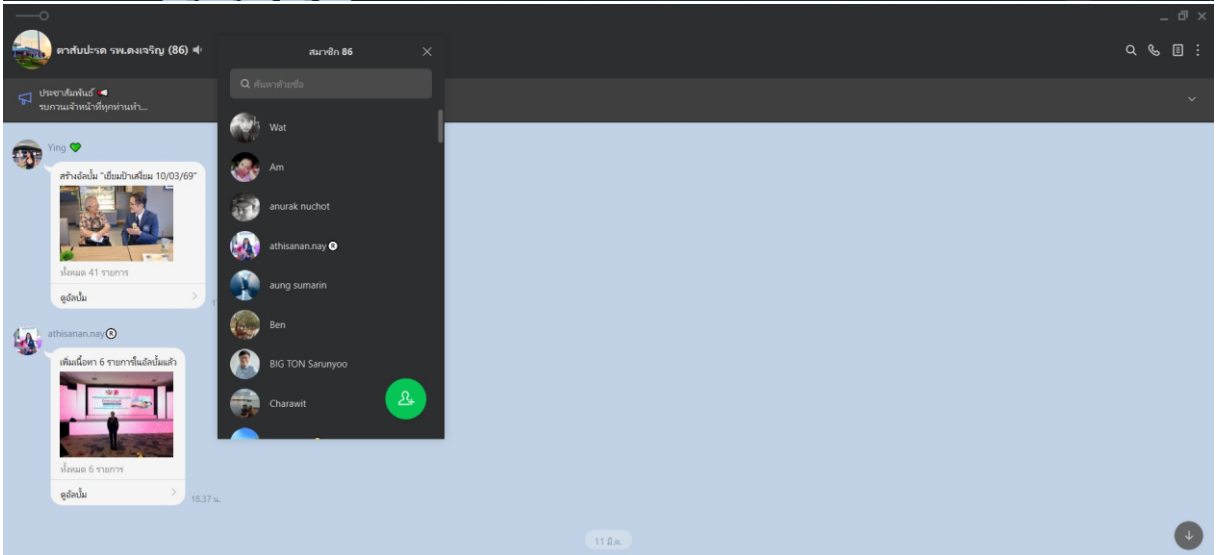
ดาสับปะรด รพ.ดงเจริญ (86)

สมาชิก 86

ค้นหาด้วยชื่อ

ประชาสัมพันธ์
รบกวนเจ้าหน้าที่ทุกท่านทำ...

Ying

สร้างอัลบั้ม "เยี่ยมป้าเดี่ยม 10/03/69"

ทั้งหมด 41 รายการ

ดูอัลบั้ม

athisanan.nay

เพิ่มเนื้อหา 6 รายการในอัลบั้มแล้ว

ทั้งหมด 6 รายการ

ดูอัลบั้ม

18.37 น.

Wat
Am
anurak nuchot
athisanan.nay
aung sumarin
Ben
BIG TON Sarunyoo
Charawit

11 มี.ค.